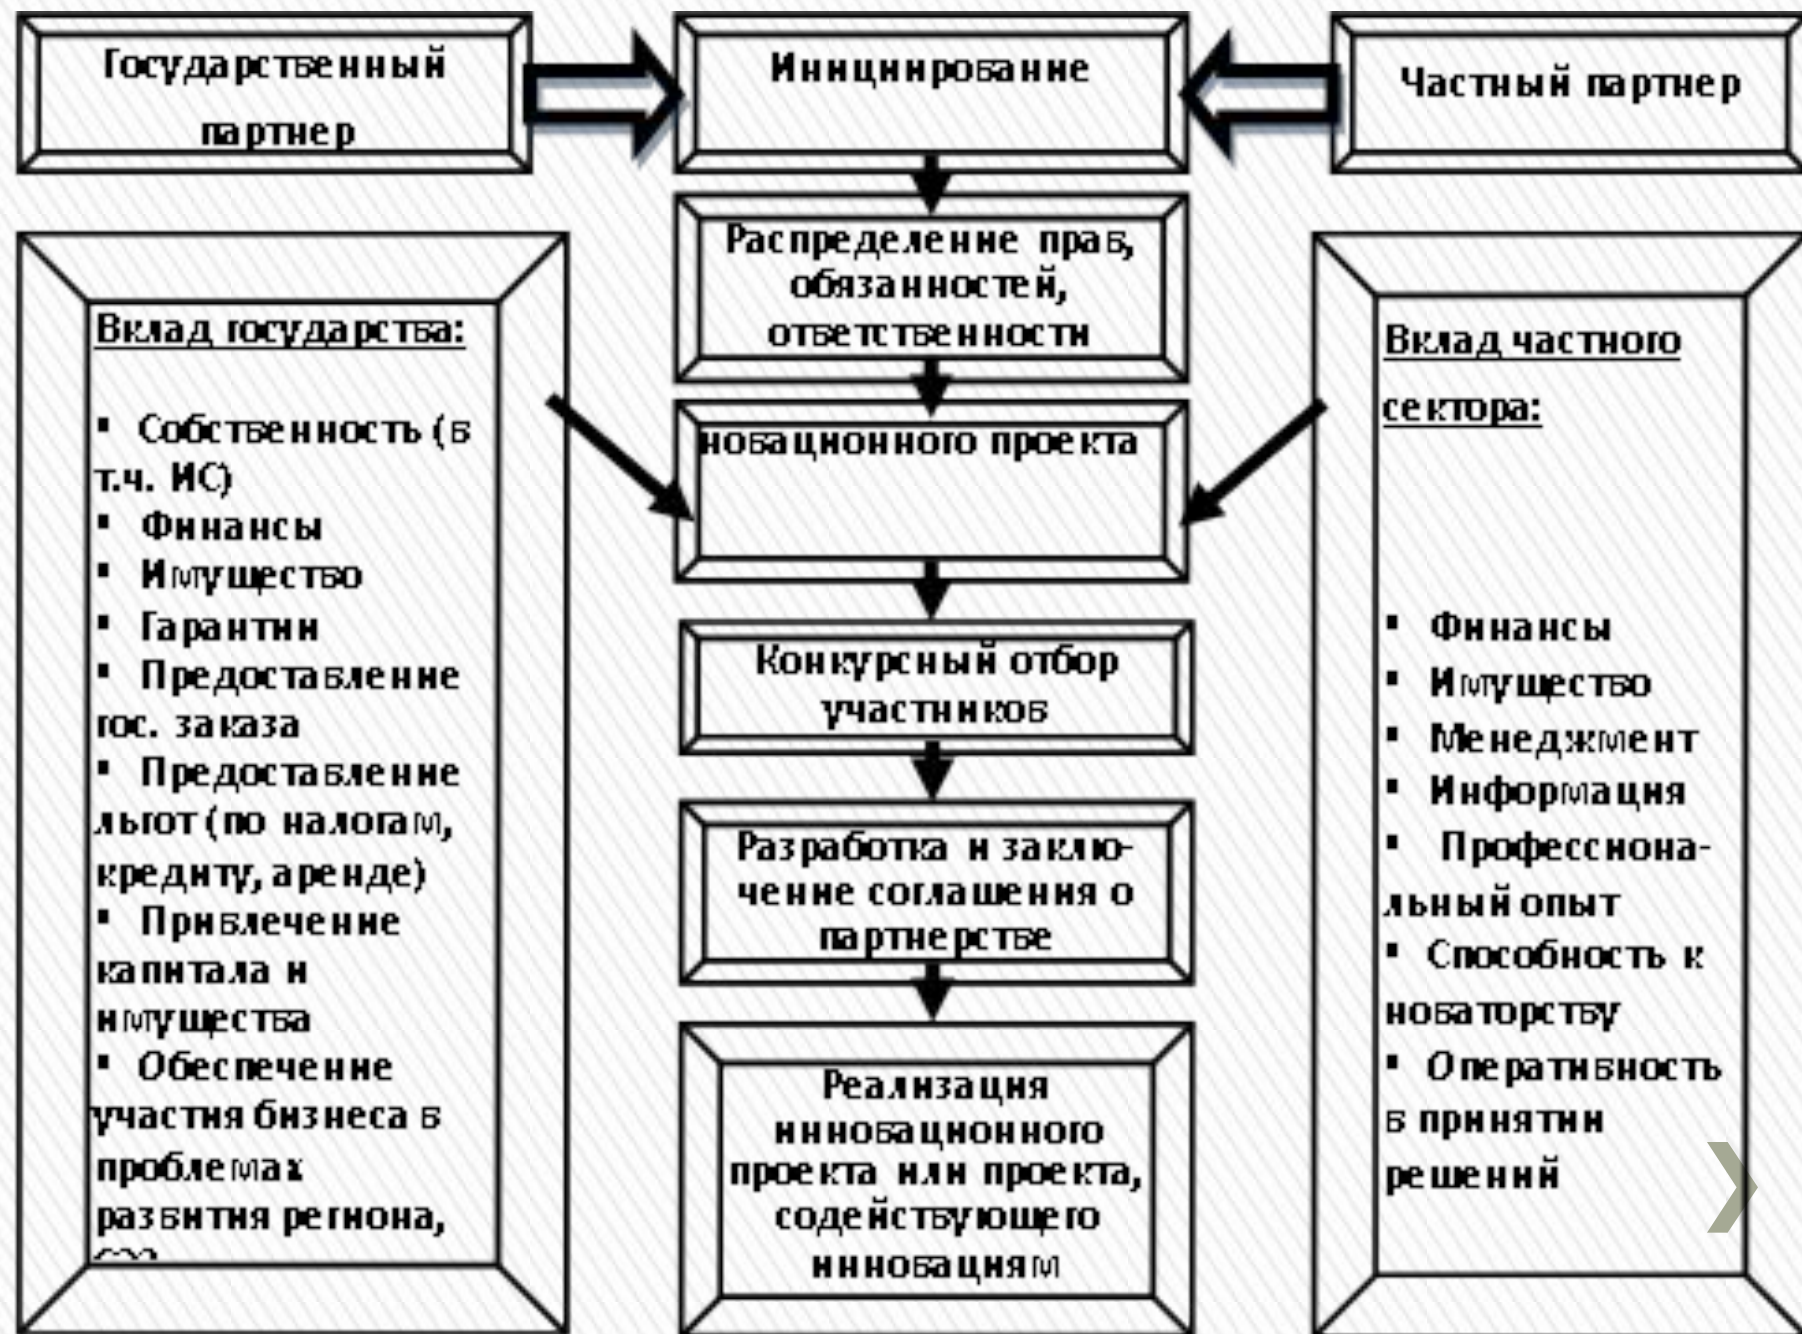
Государственный партнер

Иницирование

Частный партнер

Распределение прав, обязанностей, ответственности

новационного проекта

Конкурсный отбор участников

Разработка и заключение соглашения о партнерстве

Реализация инновационного проекта или проекта, содействующего инновациям

Вклад государства:

▪ Собственность (в т.ч. ИС)
▪ Финансы
▪ Имущество
▪ Гарантии
▪ Предоставление гос. заказа
▪ Предоставление льгот (по налогам, кредиту, аренде)
▪ Привлечение капитала и имущества
▪ Обеспечение участия бизнеса в проблемах развития региона, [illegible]

Вклад частного сектора:

▪ Финансы
▪ Имущество
▪ Менеджмент
▪ Информация
▪ Профессиональный опыт
▪ Способность к новаторству
▪ Оперативность в принятии решений